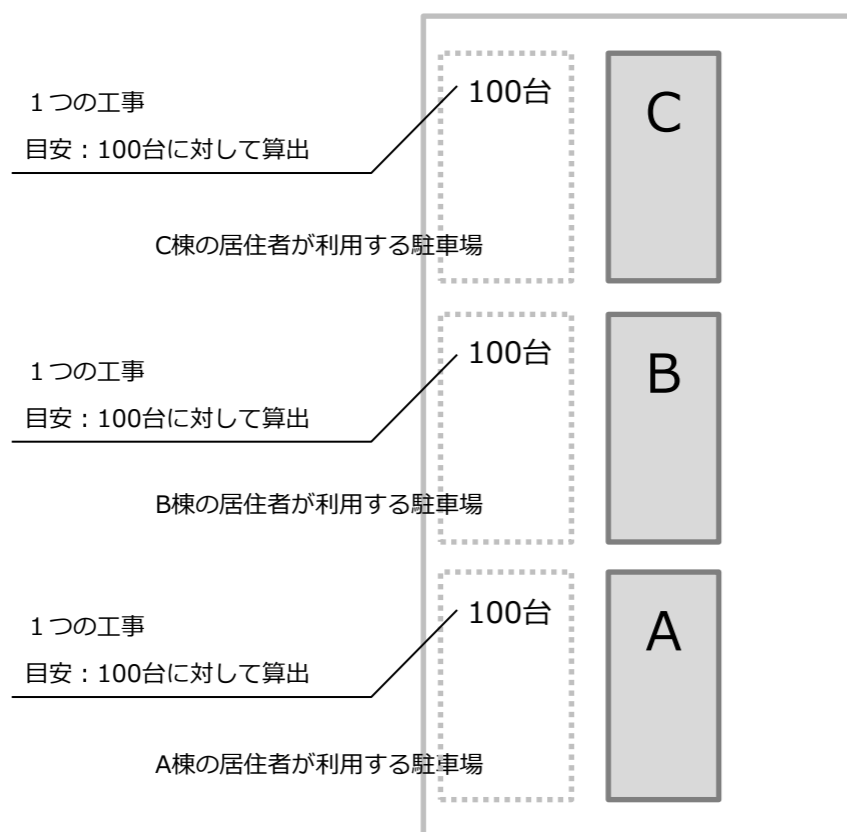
１つの工事
目安：100台に対して算出

100台

C

C棟の居住者が利用する駐車場

１つの工事
目安：100台に対して算出

100台

B

B棟の居住者が利用する駐車場

１つの工事
目安：100台に対して算出

100台

A

A棟の居住者が利用する駐車場